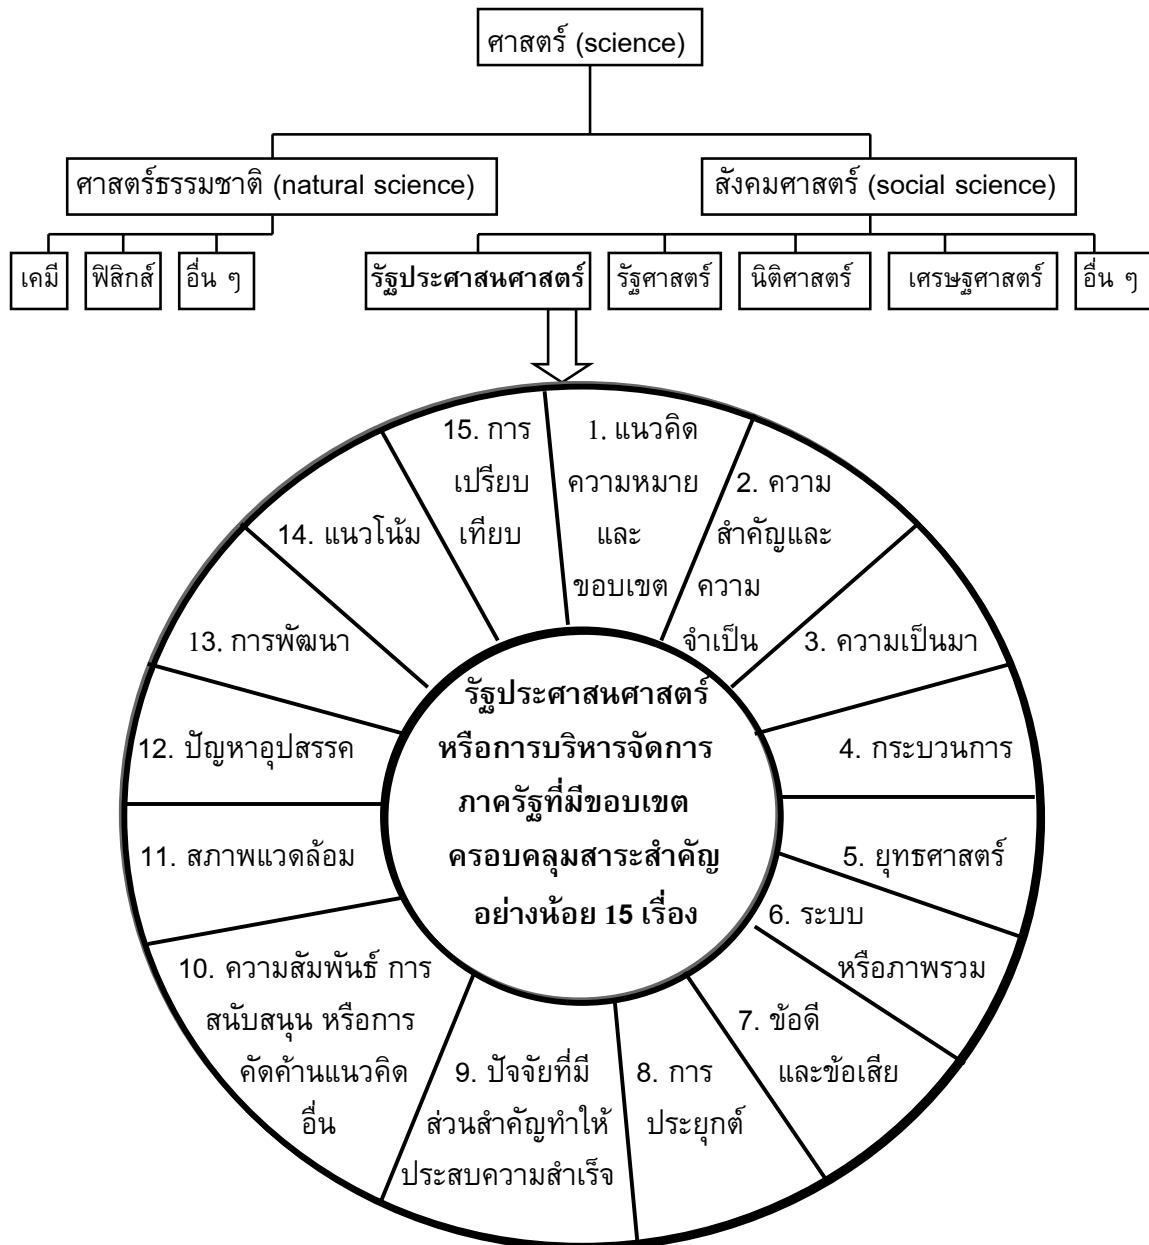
ศาสตร์ (science)

ศาสตร์ธรรมชาติ (natural science)

สังคมศาสตร์ (social science)

เคมี

ฟิสิกส์

อื่น ๆ

รัฐประศาสนศาสตร์

รัฐศาสตร์

นิติศาสตร์

เศรษฐศาสตร์

อื่น ๆ

1. แนวคิด ความหมาย และ ขอบเขต

2. ความสำคัญและ ความจำเป็น

3. ความเป็นมา

4. กระบวนการ

5. ยุทธศาสตร์

6. ระบบ หรือภาพรวม

7. ข้อดี และข้อเสีย

8. การประยุกต์

9. ปัจจัยที่มีส่วนสำคัญทำให้ประสบความสำเร็จ

10. ความสัมพันธ์ การสนับสนุน หรือการคัดค้านแนวคิดอื่น

11. สภาพแวดล้อม

12. ปัญหาอุปสรรค

13. การพัฒนา

14. แนวโน้ม

15. การเปรียบเทียบ

รัฐประศาสนศาสตร์ หรือการบริหารจัดการภาครัฐที่มีขอบเขตครอบคลุมสาระสำคัญอย่างน้อย 15 เรื่อง